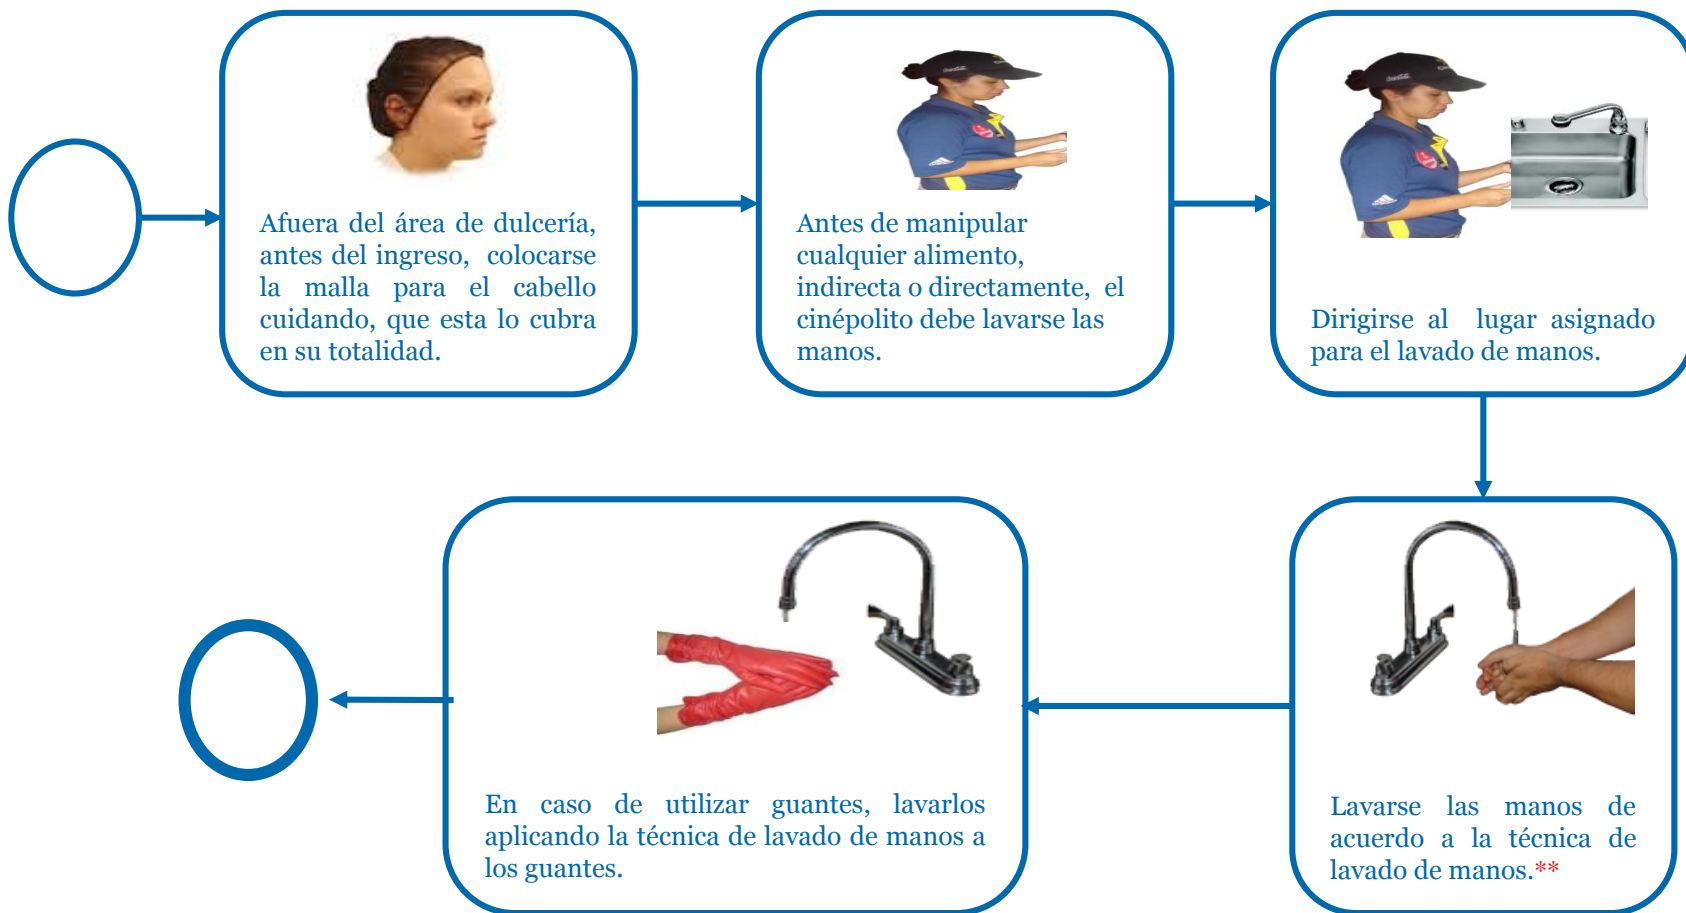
Afuera del área de dulcería, antes del ingreso, colocarse la malla para el cabello cuidando, que esta lo cubra en su totalidad.

Antes de manipular cualquier alimento, indirecta o directamente, el cinépolito debe lavarse las manos.

Dirigirse al lugar asignado para el lavado de manos.

Lavarse las manos de acuerdo a la técnica de lavado de manos.**

En caso de utilizar guantes, lavarlos aplicando la técnica de lavado de manos a los guantes.